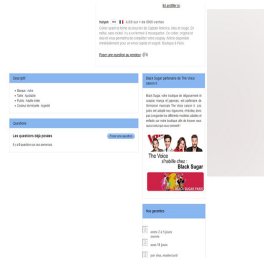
En profiter >>

Valgee ★ ■ 4.50 sur 5 de 5665 ventes
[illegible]

Poser une question au vendeur

Descriptif
• Marque : mim
• Taille : taille unique
• Poche : taille mini
• Couleur dominante : argenté

Questions
Les questions déjà posées
Il n'y a pas encore de questions

Black Sugar partenaire de The Voice (saison 2)
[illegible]

The Voice s'habille chez : Black Sugar

Vous regardez
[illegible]
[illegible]
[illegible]